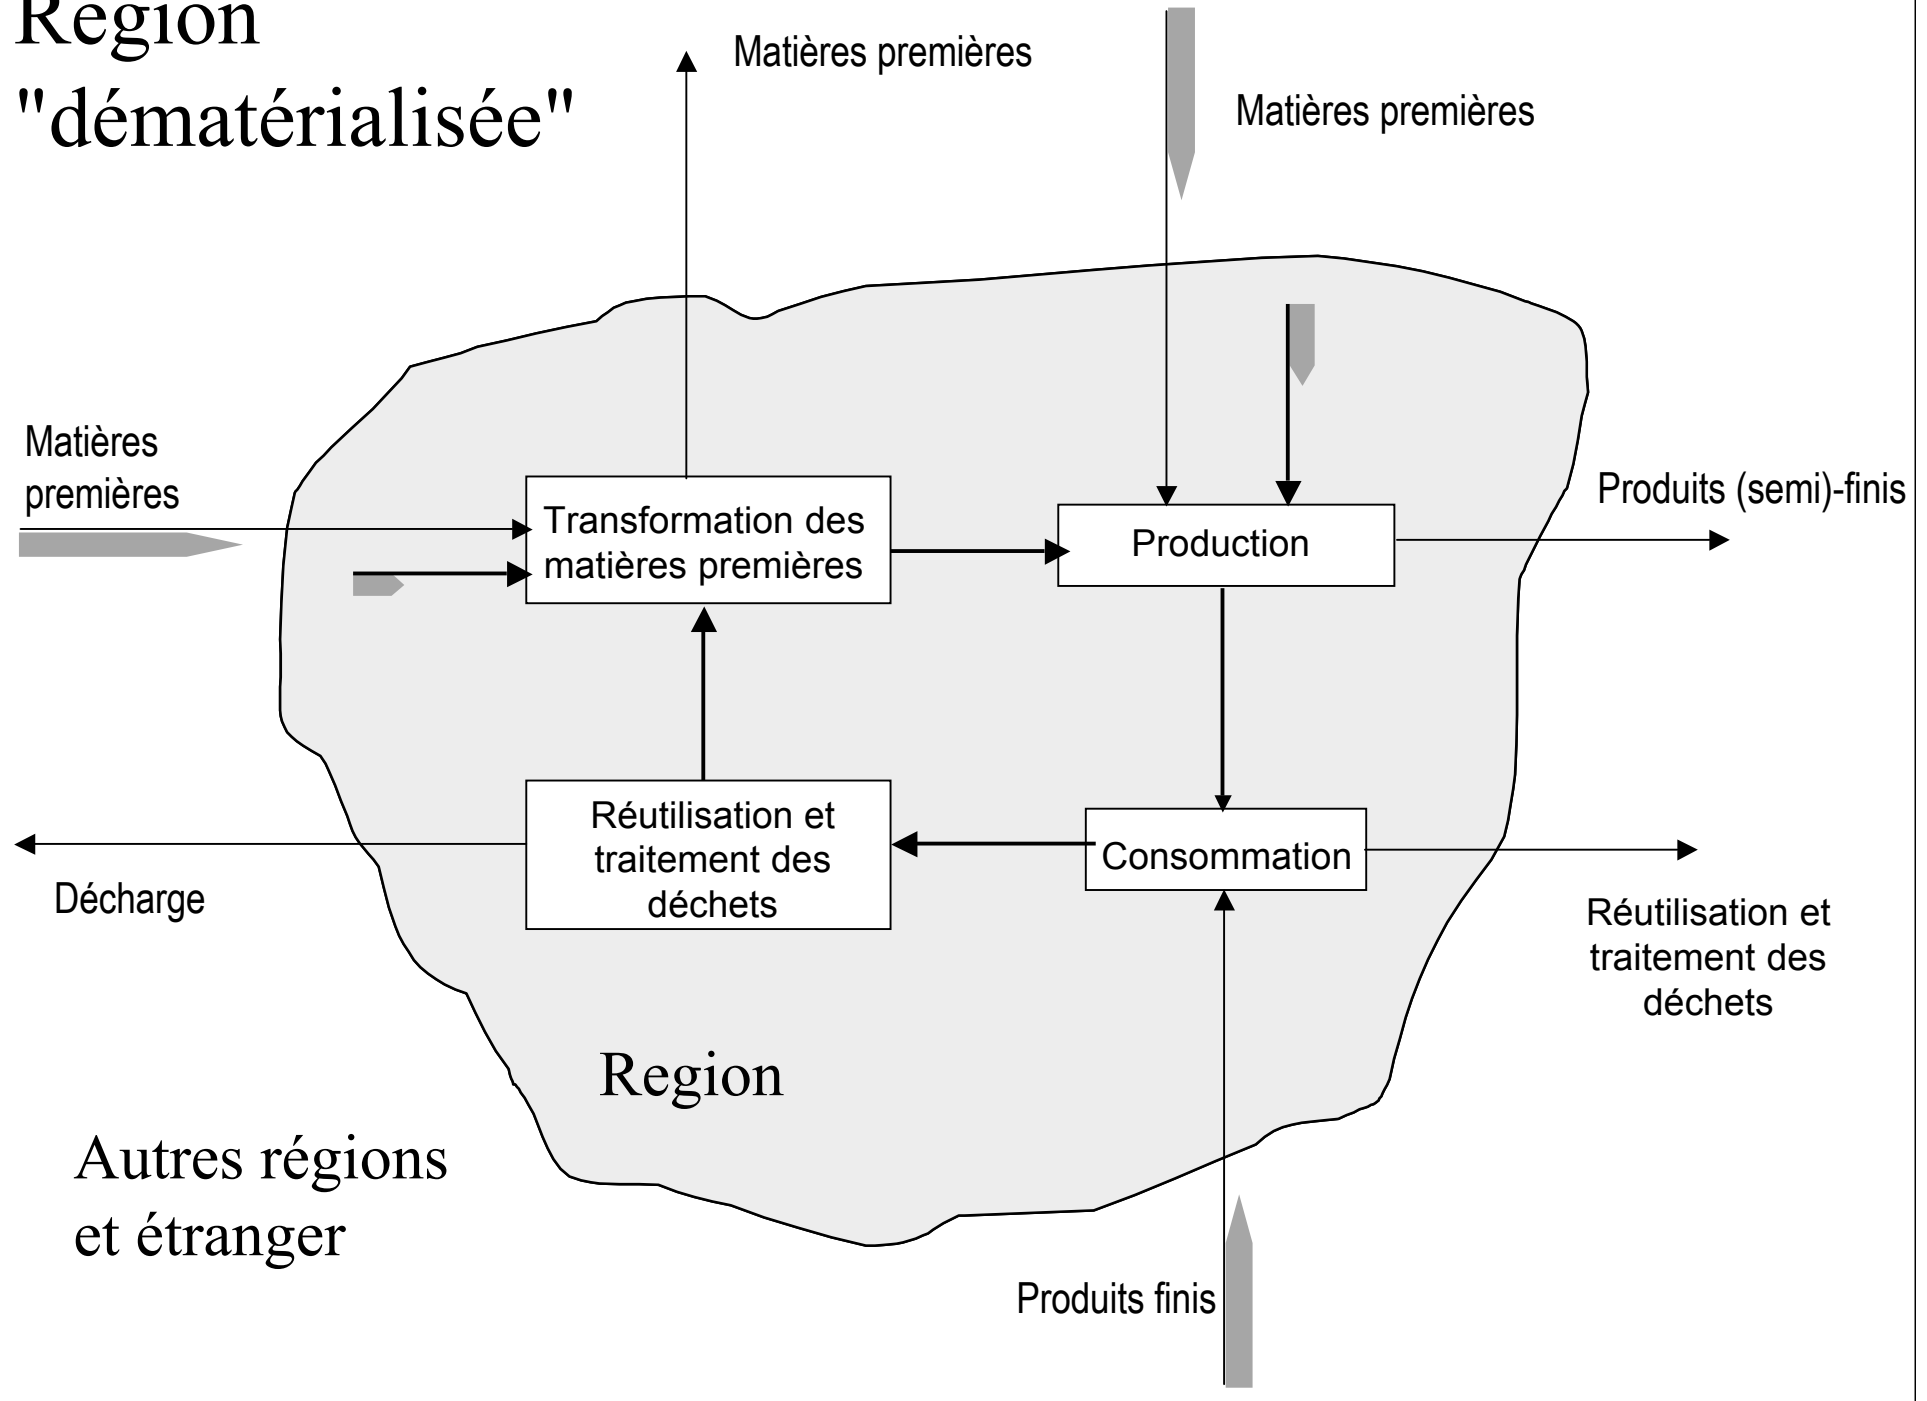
Region "dématérialisée"

Matières premières

Matières premières

Matières premières

Transformation des matières premières

Production

Produits (semi)-finis

Réutilisation et traitement des déchets

Consommation

Décharge

Réutilisation et traitement des déchets

Region

Autres régions et étranger

Produits finis